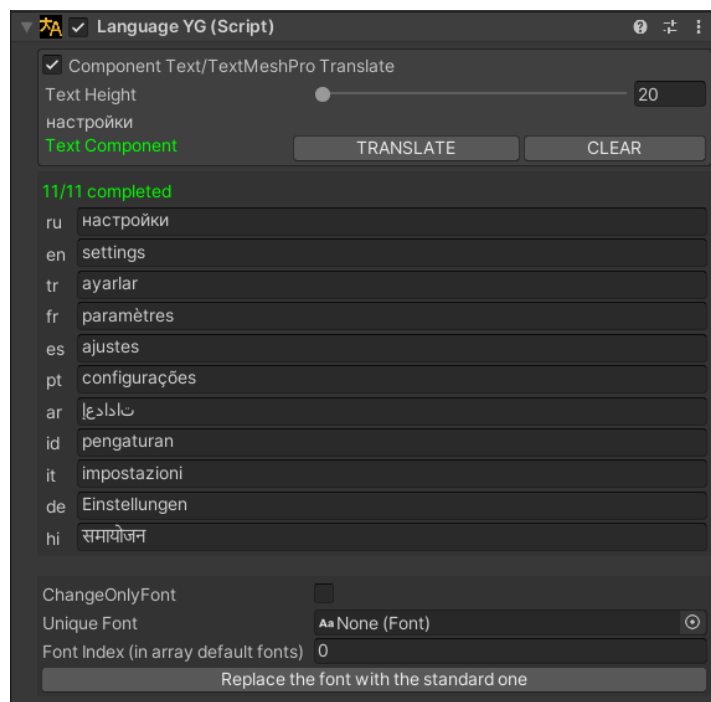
Language YG (Script)

Component Text/TextMeshPro Translate
Text Height 20
настройки
Text Component
TRANSLATE
CLEAR

11/11 completed

| | |
|---|---|
| ru | настройки |
| en | settings |
| tr | ayarlar |
| fr | paramètres |
| es | ajustes |
| pt | configurações |
| ar | ت ا د ا د ع ا |
| id | pengaturan |
| it | impostazioni |
| de | Einstellungen |
| hi | समायोजन |

ChangeOnlyFont
Unique Font Aa None (Font)
Font Index (in array default fonts) 0
Replace the font with the standard one